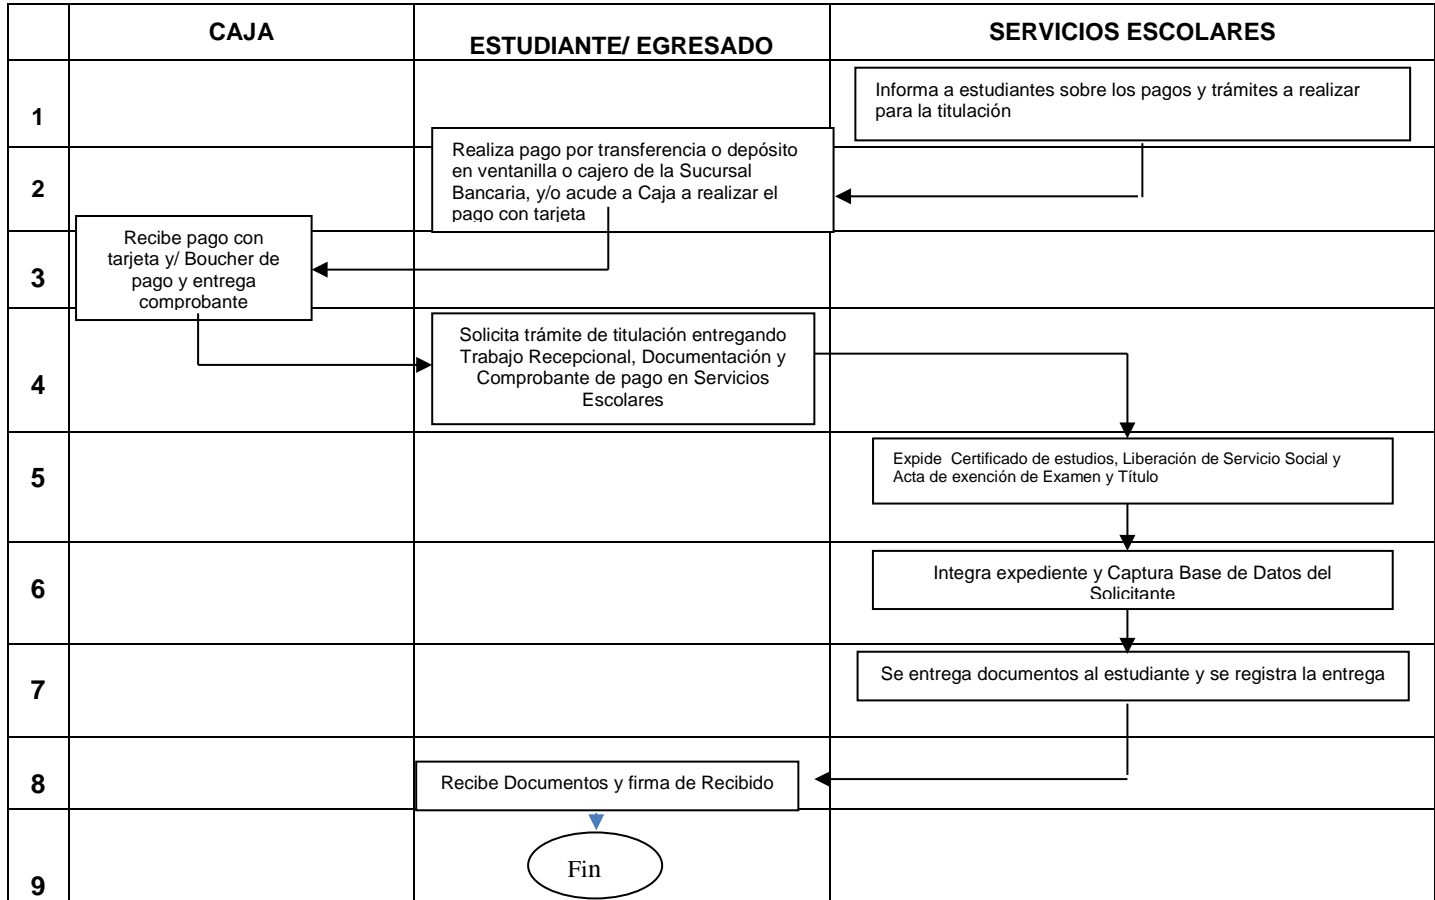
| | CAJA | ESTUDIANTE/ EGRESADO | SERVICIOS ESCOLARES |
|---|---|---|---|
| 1 | | | Informa a estudiantes sobre los pagos y trámites a realizar para la titulación |
| 2 | | Realiza pago por transferencia o depósito en ventanilla o cajero de la Sucursal Bancaria, y/o acude a Caja a realizar el pago con tarjeta | |
| 3 | Recibe pago con tarjeta y/ Boucher de pago y entrega comprobante | | |
| 4 | | Solicita trámite de titulación entregando Trabajo Recepcional, Documentación y Comprobante de pago en Servicios Escolares | |
| 5 | | | Expide Certificado de estudios, Liberación de Servicio Social y Acta de exención de Examen y Título |
| 6 | | | Integra expediente y Captura Base de Datos del Solicitante |
| 7 | | | Se entrega documentos al estudiante y se registra la entrega |
| 8 | | Recibe Documentos y firma de Recibido | |
| 9 | | Fin | |